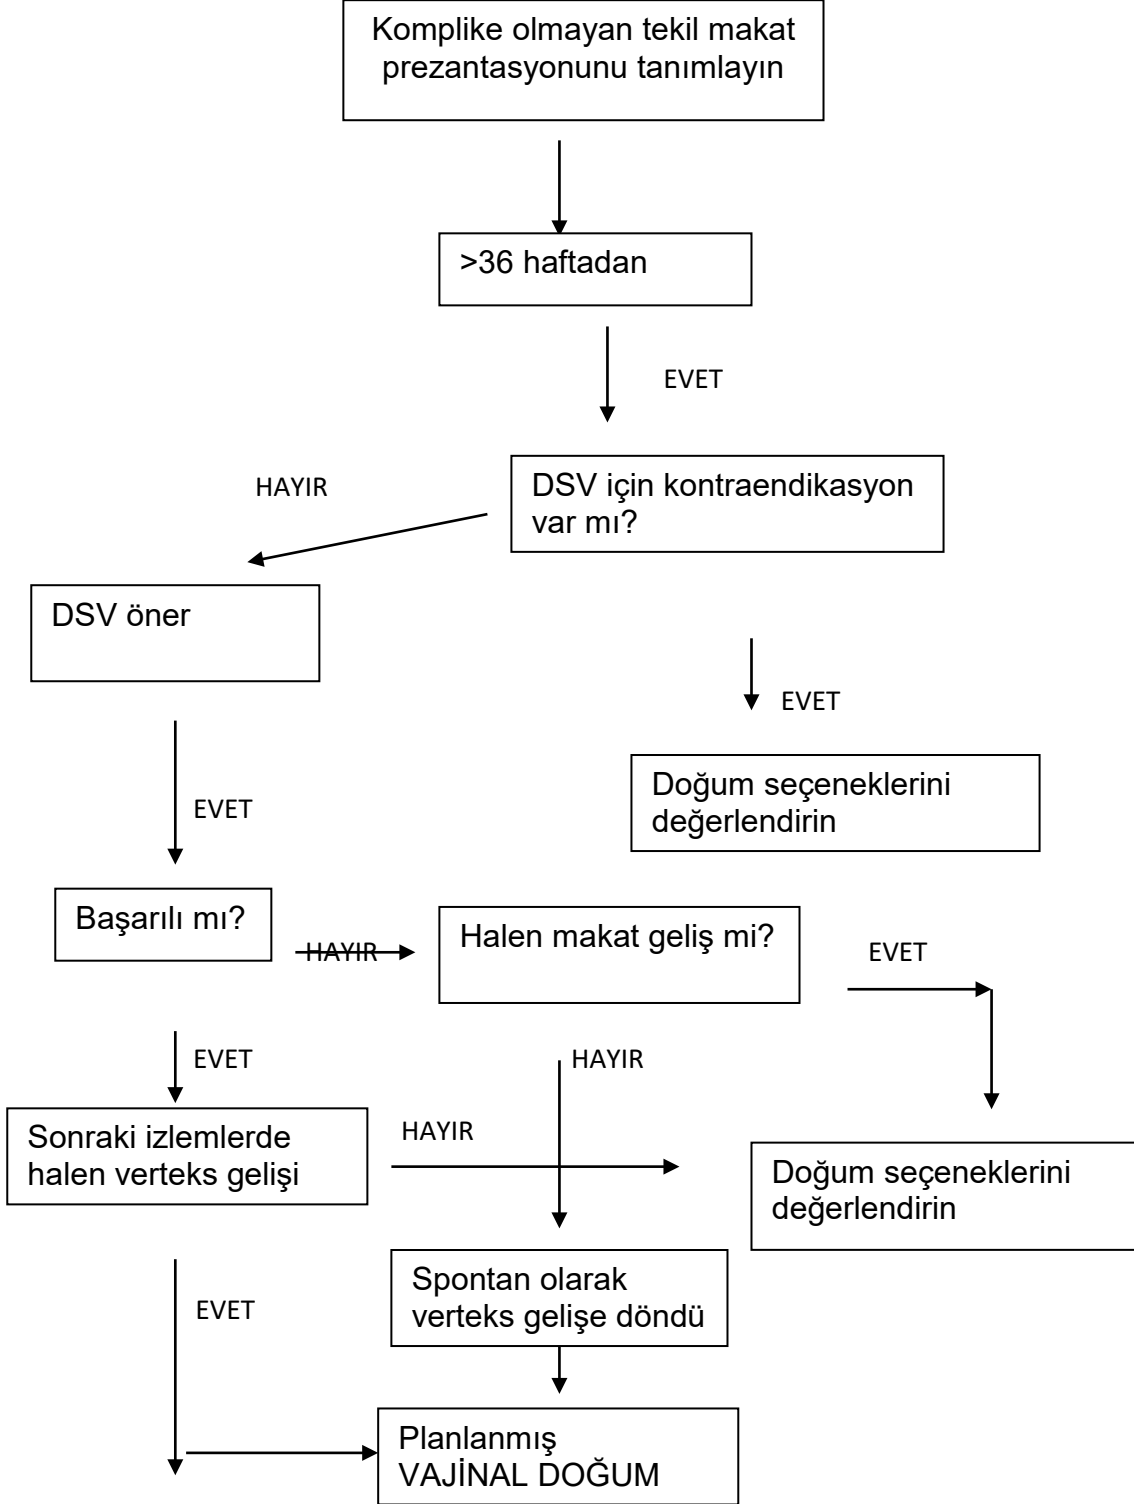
Komplike olmayan tekil makat prezantasyonunu tanımlayın

>36 haftadan

EVET

HAYIR

DSV için kontraendikasyon var mı?

DSV öner

EVET

EVET

Doğum seçeneklerini değerlendirin

Başarılı mı?

HAYIR

Halen makat geliş mi?

EVET

EVET

HAYIR

Sonraki izlemlerde halen verteks gelişi

HAYIR

Doğum seçeneklerini değerlendirin

EVET

Spontan olarak verteks gelişe döndü

Planlanmış VAJİNAL DOĞUM